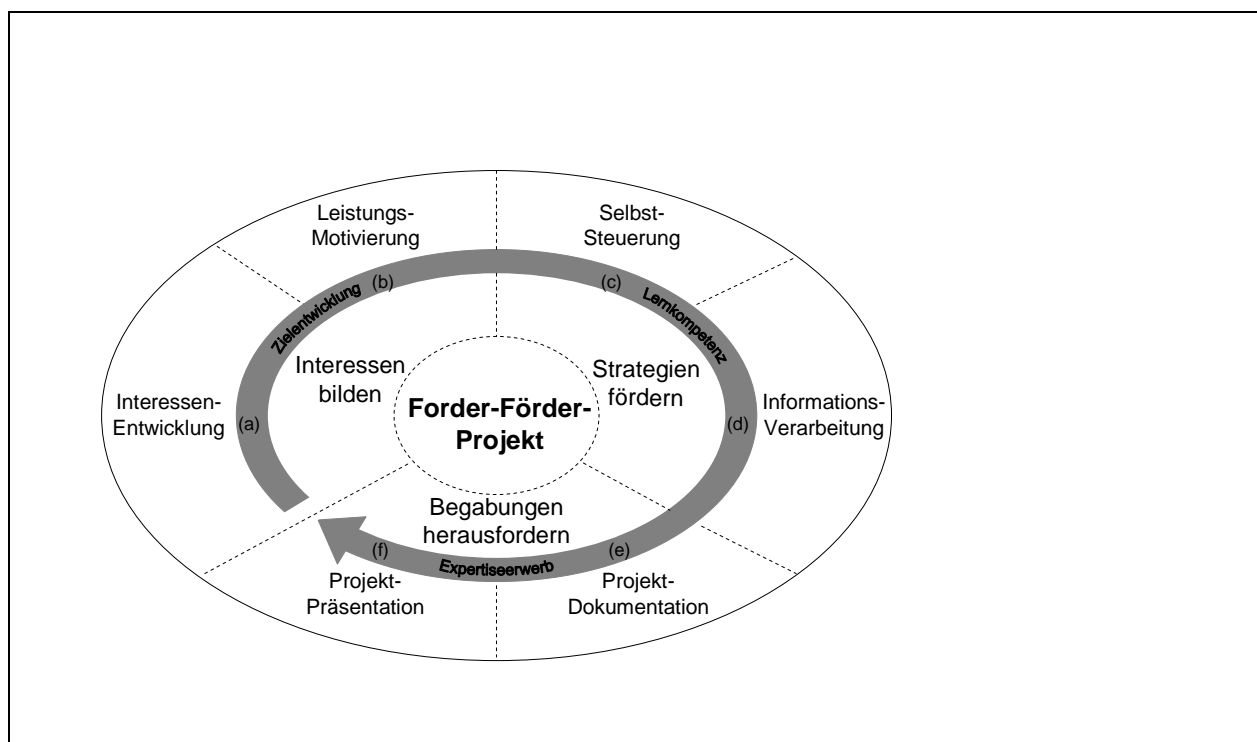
Leistungs-Motivierung

Selbst-Steuerung

(b)

(c)

Zielentwicklung

Lernkompetenz

Interessen bilden

Strategien fördern

Interessen-Entwicklung

(a)

Forder-Förder-Projekt

(d)

Informations-Verarbeitung

Begabungen herausfordern

(f)

(e)

Expertiseerwerb

Projekt-Präsentation

Projekt-Dokumentation